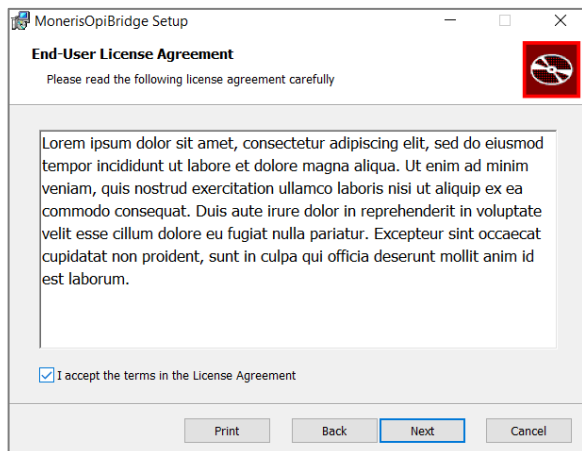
MonerisOpiBridge Setup

End-User License Agreement

Please read the following license agreement carefully

Lorem ipsum dolor sit amet, consectetur adipiscing elit, sed do eiusmod tempor incididunt ut labore et dolore magna aliqua. Ut enim ad minim veniam, quis nostrud exercitation ullamco laboris nisi ut aliquip ex ea commodo consequat. Duis aute irure dolor in reprehenderit in voluptate velit esse cillum dolore eu fugiat nulla pariatur. Excepteur sint occaecat cupidatat non proident, sunt in culpa qui officia deserunt mollit anim id est laborum.

I accept the terms in the License Agreement

Print Back Next Cancel